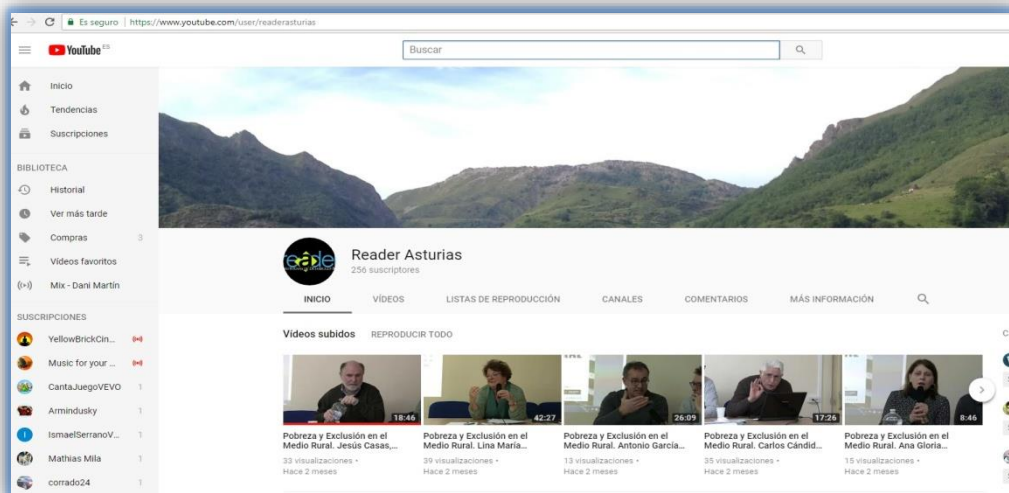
Es seguro | https://www.youtube.com/user/readerasturias

YouTube ES

Buscar

Inicio
Tendencias
Suscripciones

BIBLIOTECA
Historial
Ver más tarde
Compras 3
Videos favoritos
Mix - Dani Martín

SUSCRIPCIONES
YellowBrickCin...
Music for your ...
CantaJuegoVEVO 1
Armindusky 1
IsmaelSerranoV... 1
Mathias Mila 1
corrado24 1

reader

Reader Asturias
256 suscriptores

INICIO VÍDEOS LISTAS DE REPRODUCCIÓN CANALES COMENTARIOS MÁS INFORMACIÓN

Vídeos subidos REPRODUCIR TODO

18:46
Pobreza y Exclusión en el Medio Rural. Jesús Casas,...
33 visualizaciones • Hace 2 meses

42:27
Pobreza y Exclusión en el Medio Rural. Lina María...
39 visualizaciones • Hace 2 meses

26:09
Pobreza y Exclusión en el Medio Rural. Antonio García...
13 visualizaciones • Hace 2 meses

17:26
Pobreza y Exclusión en el Medio Rural. Carlos Cándid...
35 visualizaciones • Hace 2 meses

8:46
Pobreza y Exclusión en el Medio Rural. Ana Gloria...
15 visualizaciones • Hace 2 meses

C